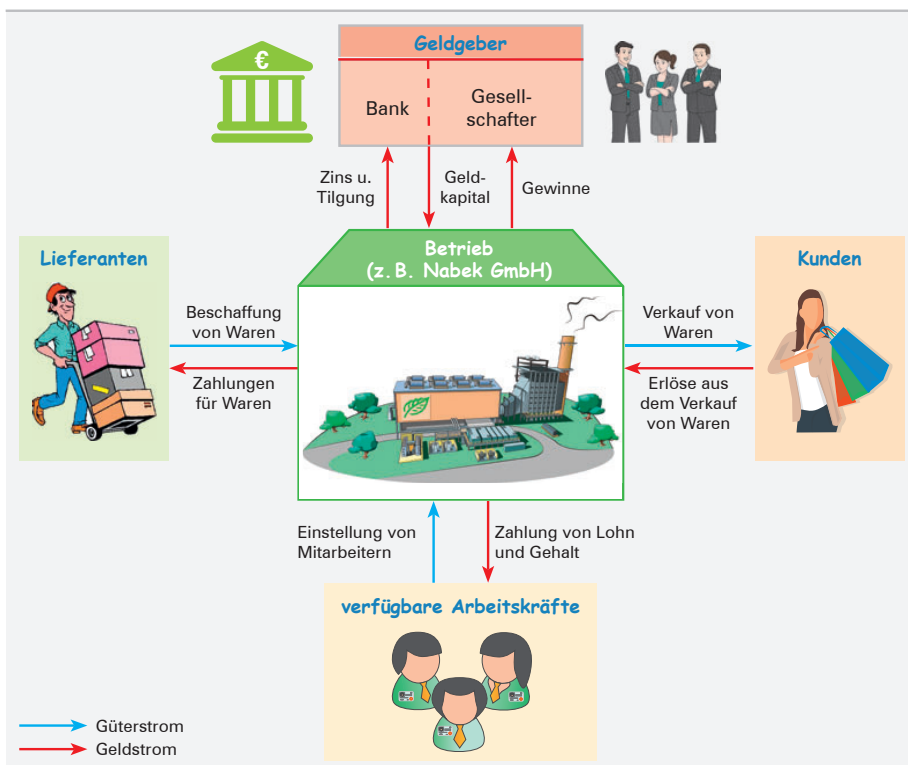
€

Geldgeber

Bank

Gesellschafter

Zins u. Tilgung

Geldkapital

Gewinne

Lieferanten

Betrieb (z. B. Nabek GmbH)

Kunden

Beschaffung von Waren

Zahlungen für Waren

Verkauf von Waren

Erlöse aus dem Verkauf von Waren

Einstellung von Mitarbeitern

Zahlung von Lohn und Gehalt

verfügbare Arbeitskräfte

Güterstrom

Geldstrom